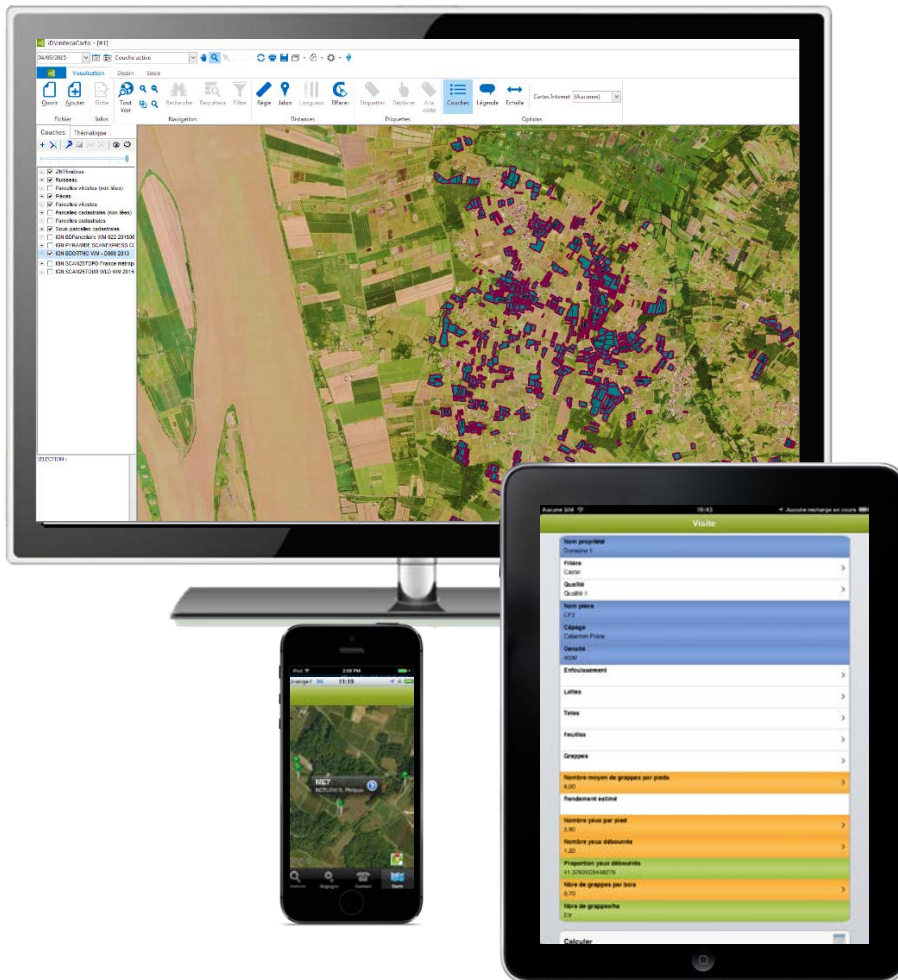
dbViniteca Carto - [#1]

04/09/2015 Couche active

Visualisation Dessin Saisie

Ouvrir Ajouter Fiche Tout Voir Recherche Requêteur Filtre Règle Jalon Longueur Effacer Étiquettes Déplacer A la volée Couches Légende Échelle Cartes Internet (Aucunes)

Fichier Infos Navigation Distances Étiquettes Options

Couches Thématique

ZNIEFF
Réseau
Parcelles viticoles (non liées)
Pièces
Parcelles viticoles
Parcelles cadastrales (non liées)
Parcelles cadastrales
Sous parcelles cadastrales
IGN BDParcellaire WM 022 2015
IGN PYRAMIDE SCANEXPRESS C
IGN BDORTHO WM - O066 2013
IGN SCAN25TOPO France métrop
IGN SCAN25TOUR WLD WM 2015

SELECTION :

Aucune SIM 16:43 Aucune recharge en cours

Visite

Nom propriété
Domaine 1
Filière
Castel
Qualité
Qualité 1
Nom pièce
CF2
Cépage
Cabernet Franc
Densité
4000
Enfouissement
Lattes
Tetes
Feuilles
Grappes
Nombre moyen de grappes par pieds
8,00
Rendement estimé
Nombre yeux par pied
2,90
Nombre yeux débourrés
1,20
Proportion yeux débourrés
41,3793103448276
Nbre de grappes par bois
0,70
Nbre de grappes/ha
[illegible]
Calculer

iPod 2:09 PM
11:15
ME7
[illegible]
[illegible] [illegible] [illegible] Carte